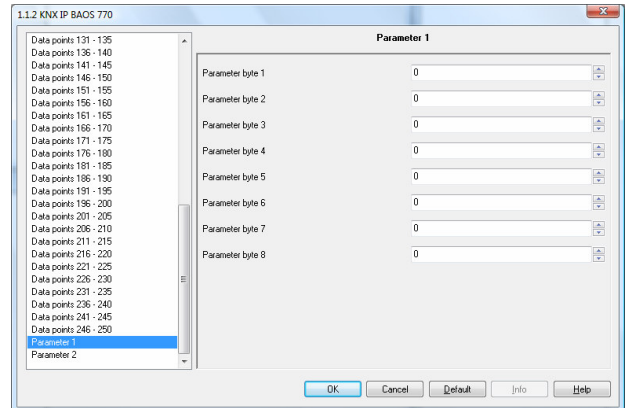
1.1.2 KNX IP BAOS 770

Data points 131 - 135
Data points 136 - 140
Data points 141 - 145
Data points 146 - 150
Data points 151 - 155
Data points 156 - 160
Data points 161 - 165
Data points 166 - 170
Data points 171 - 175
Data points 176 - 180
Data points 181 - 185
Data points 186 - 190
Data points 191 - 195
Data points 196 - 200
Data points 201 - 205
Data points 206 - 210
Data points 211 - 215
Data points 216 - 220
Data points 221 - 225
Data points 226 - 230
Data points 231 - 235
Data points 236 - 240
Data points 241 - 245
Data points 246 - 250
Parameter 1
Parameter 2

Parameter 1

| | |
|---|---|
| Parameter byte 1 | 0 |
| Parameter byte 2 | 0 |
| Parameter byte 3 | 0 |
| Parameter byte 4 | 0 |
| Parameter byte 5 | 0 |
| Parameter byte 6 | 0 |
| Parameter byte 7 | 0 |
| Parameter byte 8 | 0 |

OK Cancel Default Info Help